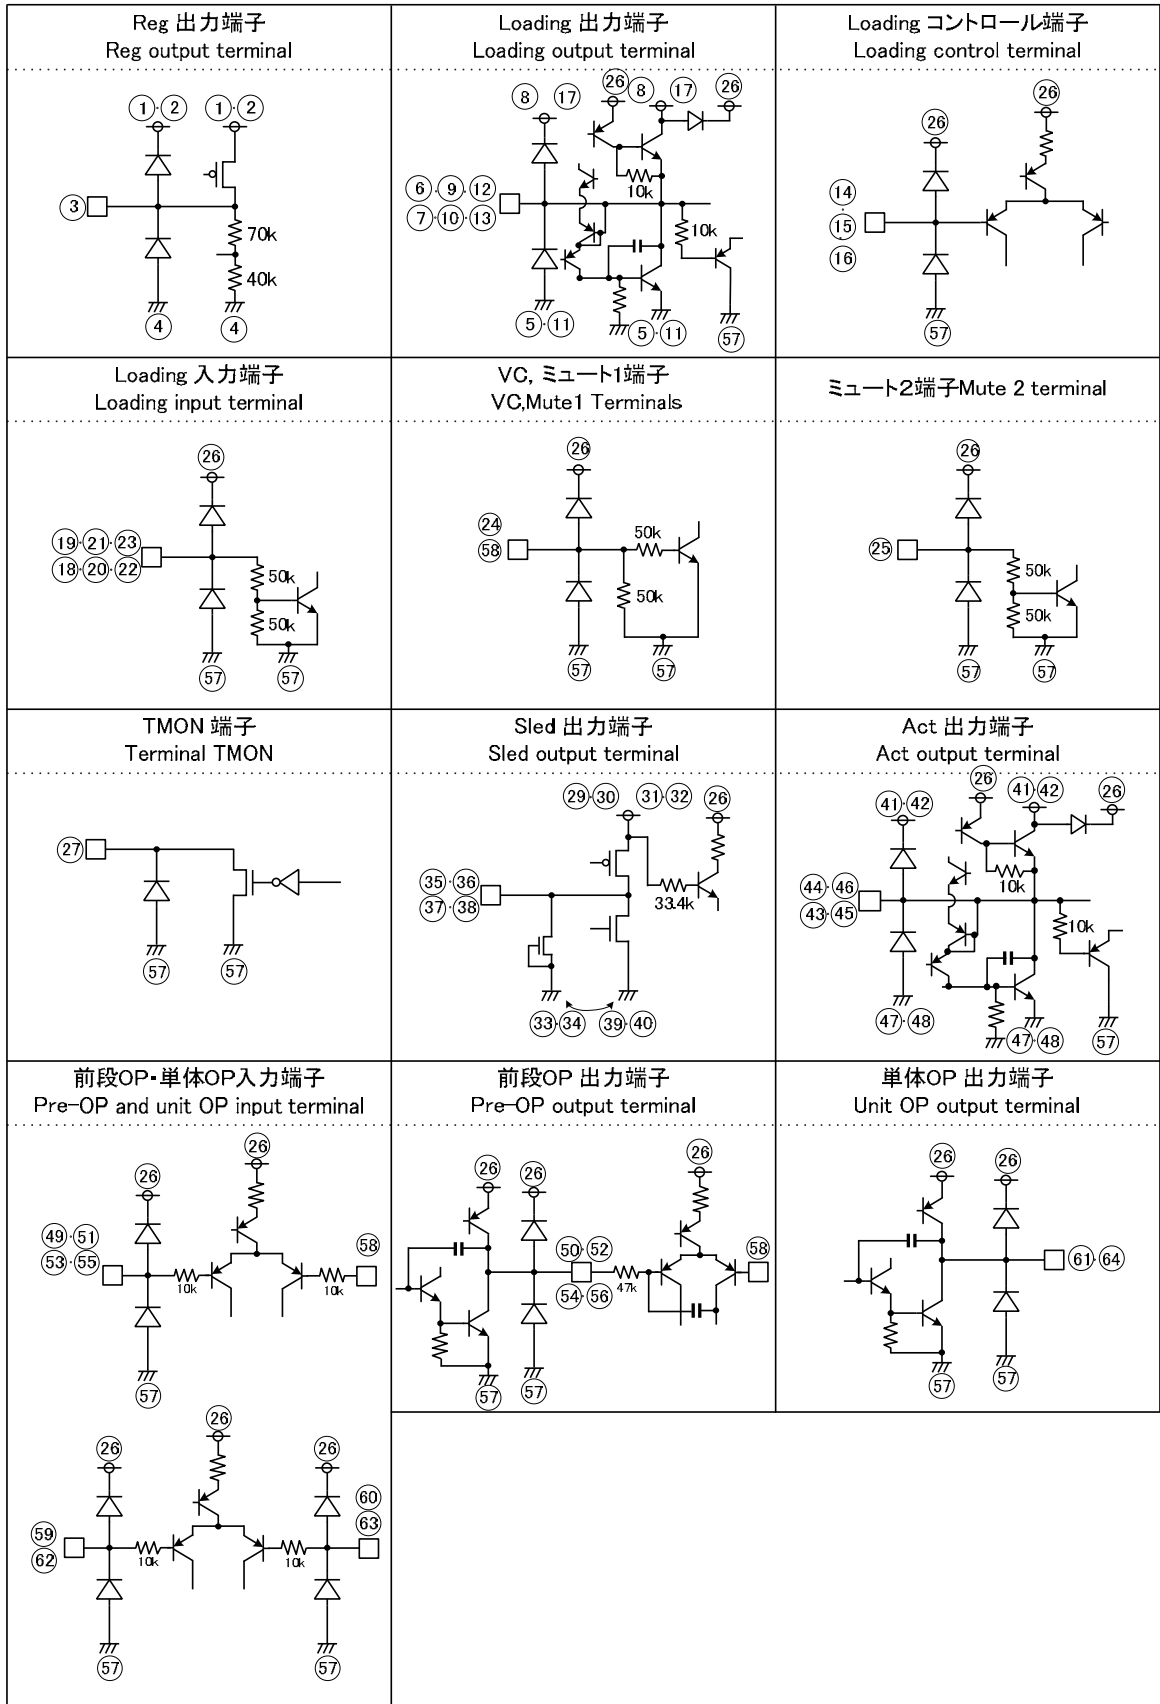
| Reg 出力端子 Reg output terminal | Loading 出力端子 Loading output terminal | Loading コントロール端子 Loading control terminal |
|---|---|---|
| ①·② ①·② ③ 70k 40k ④ ④ | ⑧ ⑰ ㉖ ⑧ ⑰ ㉖ 10k ⑥·⑨·⑫ ⑦·⑩·⑬ 10k ⑤·⑪ ⑤·⑪ ㊺ | ㉖ ㉖ ⑭ ⑮ ⑯ ㊺ |
| Loading 入力端子 Loading input terminal | VC, ミュート1端子 VC,Mute1 Terminals | ミュート2端子Mute 2 terminal |
| ㉖ ⑲·㉑·㉓ ⑱·⑳·㉒ 50k 50k ㊺ ㊺ | ㉖ ㉔ ㊿ 50k 50k ㊺ ㊺ | ㉖ ㉕ 50k 50k ㊺ ㊺ |
| TMON 端子 Terminal TMON | Sled 出力端子 Sled output terminal | Act 出力端子 Act output terminal |
| ㉗ ㊺ ㊺ | ㉙·㉚ ㉛·㉜ ㉖ ㉟·㊱ ㊲·㊳ 33.4k ㉝·㉞ ㊴·㊵ | ㉖ ㊶·㊷ ㊶·㊷ ㉖ ㊹·㊻ ㊸·㊺ 10k 10k ㊼·㊽ ㊼·㊽ ㊺ |
| 前段OP･単体OP入力端子 Pre-OP and unit OP input terminal | 前段OP 出力端子 Pre–OP output terminal | 単体OP 出力端子 Unit OP output terminal |
| ㉖ ㉖ ㊾·51 53·55 10k 10k 58 57 ㉖ ㉖ ㉖ 59 62 10k 10k 60 63 57 57 | ㉖ ㉖ ㉖ 50·52 54·56 47k 58 57 57 | ㉖ ㉖ 61·64 57 57 |